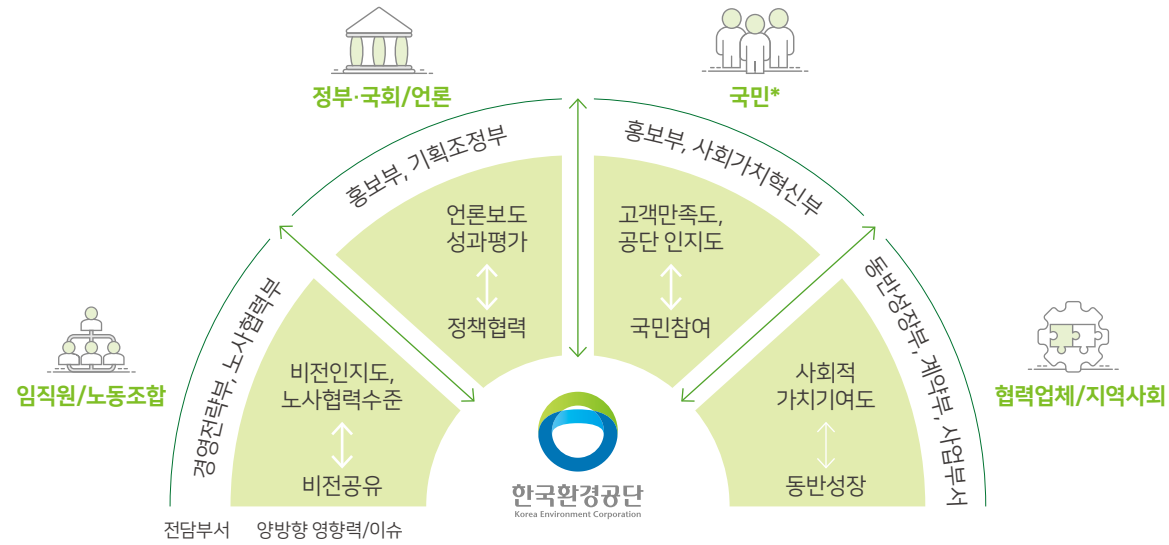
정부·국회/언론

국민*

홍보부, 기획조정부

홍보부, 사회가치혁신부

언론보도 성과평가

정책협력

고객만족도, 공단 인지도

국민참여

경영전략부, 노사협력부

비전인지도, 노사협력수준

비전공유

임직원/노동조합

동반성장부, 계약부, 사업부서

사회적 가치기여도

동반성장

협력업체/지역사회

한국환경공단
Korea Environment Corporation

전담부서 양방향 영향력/이슈